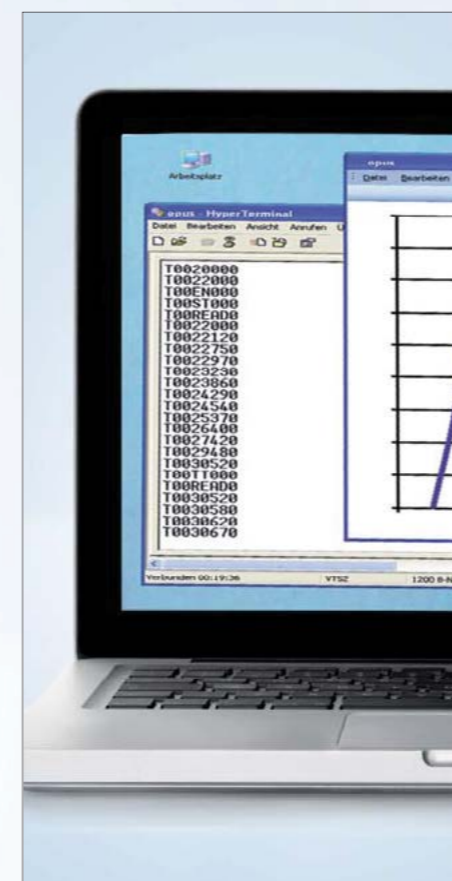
Arbeitsplatz

opus - HyperTerminal
Datei Bearbeiten Ansicht Anrufen

T0020000
T0022000
T00EN000
T00ST000
T00READ0
T0022000
T0022120
T0022750
T0022970
T0023230
T0023860
T0024290
T0024540
T0025370
T0026400
T0027420
T0029480
T0030520
T00TT000
T00READ0
T0030520
T0030580
T0030620
T0030670

Verbunden 00:19:36 VT52 1200 8-N

opus
Datei Bearbeiten